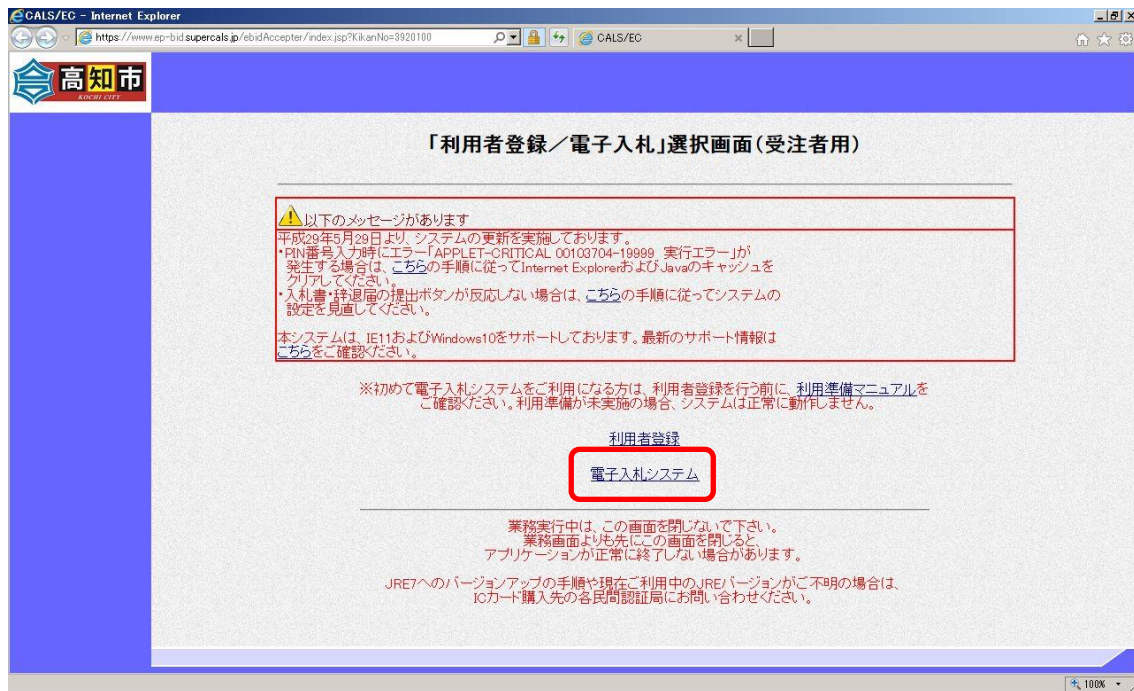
CALS/EC - Internet Explorer

https://www.ep-bid.supercals.jp/ebidAccepter/index.jsp?KikanNo=3920100

CALS/EC

高知市
KOCHI CITY

「利用者登録／電子入札」選択画面（受注者用）

以下のメッセージがあります

平成29年5月29日より、システムの更新を実施しております。
・PIN番号入力時にエラー「APPLET-CRITICAL 00103704-19999 実行エラー」が発生する場合は、こちらの手順に従ってInternet ExplorerおよびJavaのキャッシュをクリアしてください。
・入札書・辞退届の提出ボタンが反応しない場合は、こちらの手順に従ってシステムの設定を見直してください。

本システムは、IE11およびWindows10をサポートしております。最新のサポート情報はこちらをご確認ください。

※初めて電子入札システムをご利用になる方は、利用者登録を行う前に、利用準備マニュアルをご確認ください。利用準備が未実施の場合、システムは正常に動作しません。

利用者登録

電子入札システム

業務実行中は、この画面を閉じないで下さい。
業務画面よりも先にこの画面を閉じると、アプリケーションが正常に終了しない場合があります。

JRE7へのバージョンアップの手順や現在ご利用中のJREバージョンがご不明の場合は、ICカード購入先の各民間認証局にお問い合わせください。

100%